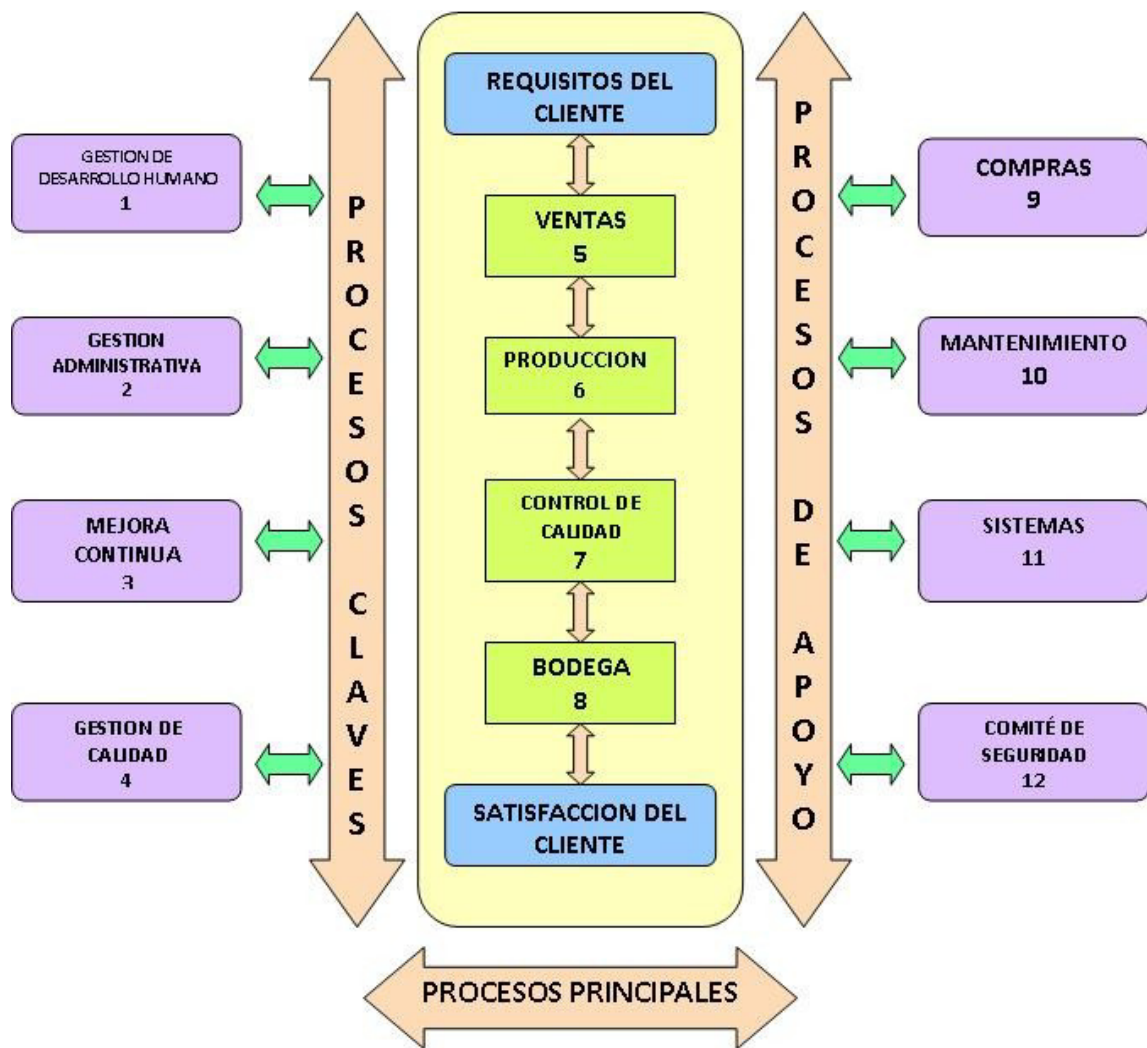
GESTION DE DESARROLLO HUMANO
1

GESTION ADMINISTRATIVA
2

MEJORA CONTINUA
3

GESTION DE CALIDAD
4

PROCESOS CLAVES

REQUISITOS DEL CLIENTE

VENTAS
5

PRODUCCION
6

CONTROL DE CALIDAD
7

BODEGA
8

SATISFACCION DEL CLIENTE

PROCESOS DE APOYO

COMPRAS
9

MANTENIMIENTO
10

SISTEMAS
11

COMITÉ DE SEGURIDAD
12

PROCESOS PRINCIPALES